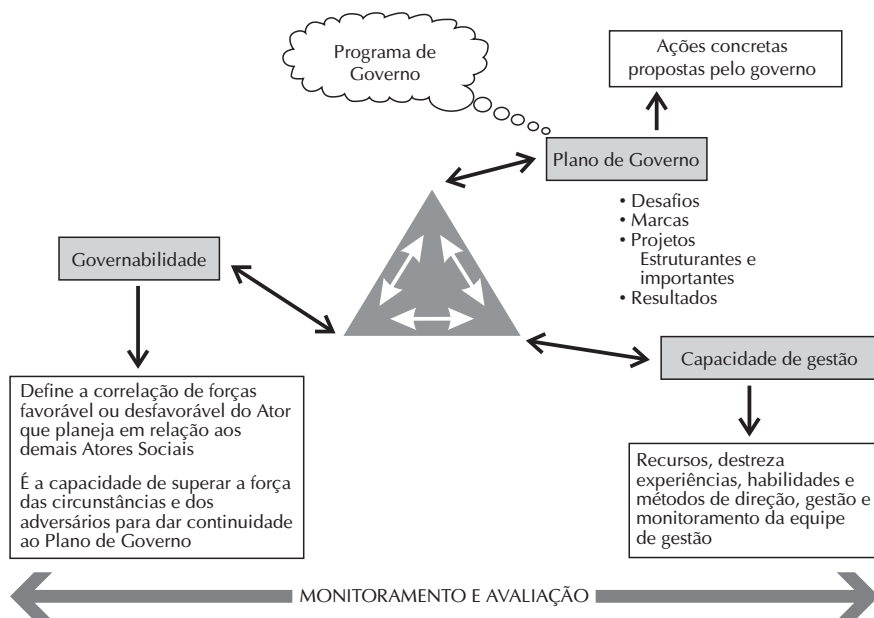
Programa de Governo

Ações concretas propostas pelo governo

Plano de Governo

• Desafios
• Marcas
• Projetos Estruturantes e importantes
• Resultados

Governabilidade

Define a correlação de forças favorável ou desfavorável do Ator que planeja em relação aos demais Atores Sociais

É a capacidade de superar a força das circunstâncias e dos adversários para dar continuidade ao Plano de Governo

Capacidade de gestão

Recursos, destreza experiências, habilidades e métodos de direção, gestão e monitoramento da equipe de gestão

MONITORAMENTO E AVALIAÇÃO